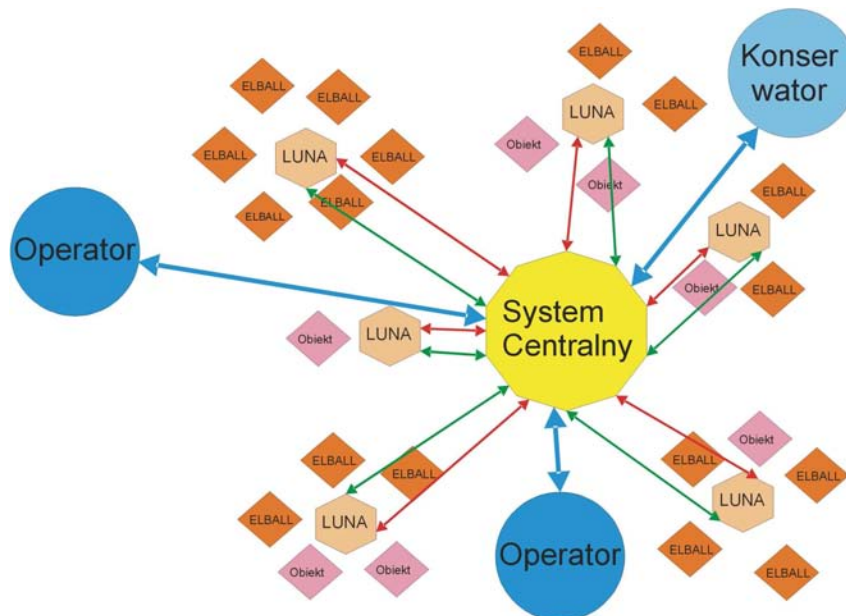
ELBALL
Konserwator
ELBALL
ELBALL
LUNA
ELBALL
ELBALL
LUNA
ELBALL
Obiekt
ELBALL
Obiekt
ELBALL
ELBALL
ELBALL
LUNA
Operator
Obiekt
ELBALL
System Centralny
Obiekt
LUNA
Obiekt
ELBALL
ELBALL
ELBALL
ELBALL
ELBALL
LUNA
LUNA
Obiekt
Obiekt
Operator
ELBALL
ELBALL